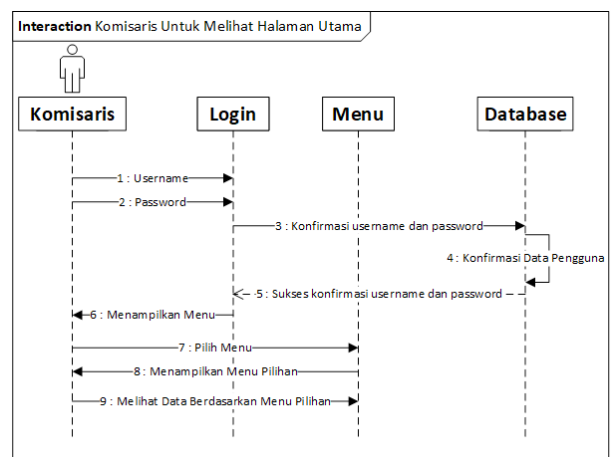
Interaction Komisaris Untuk Melihat Halaman Utama

Komisaris

Login

Menu

Database

1 : Username

2 : Password

3 : Konfirmasi username dan password

4 : Konfirmasi Data Pengguna

5 : Sukses konfirmasi username dan password

6 : Menampilkan Menu

7 : Pilih Menu

8 : Menampilkan Menu Pilihan

9 : Melihat Data Berdasarkan Menu Pilihan